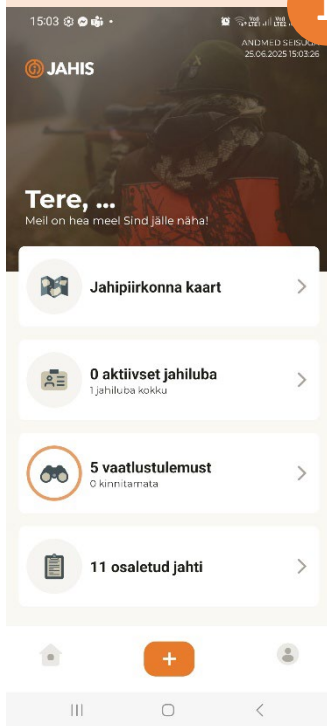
15:03

ANDMED SEISUGA
25.06.2025 15:03:26

JAHIS

Tere, ...
Meil on hea meel Sind jälle näha!

Jahipiirkonna kaart

0 aktiivset jahiluba
1 jahiluba kokku

5 vaatlustulemust
0 kinnitamata

11 osaletud jahti

+